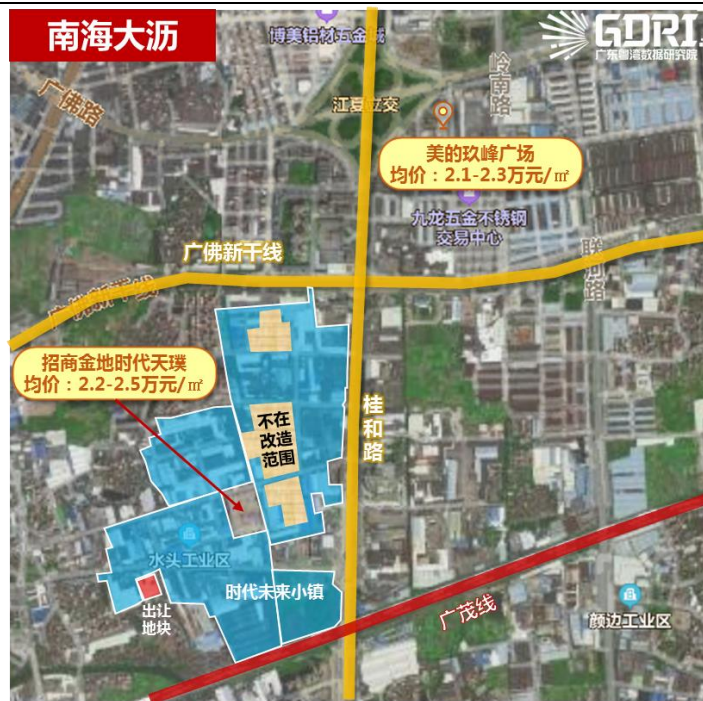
南海大沥

GDRI
广东粤港数据研究院

博美铝材五金城

广佛路

江夏立交

岭南路

美的玖峰广场
均价：2.1-2.3万元/㎡

九龙五金不锈钢交易中心

广佛新干线

联沥路

招商金地时代天璞
均价：2.2-2.5万元/㎡

不在改造范围

桂和路

水头工业区

时代未来小镇

出让地块

广茂线

颜边工业区